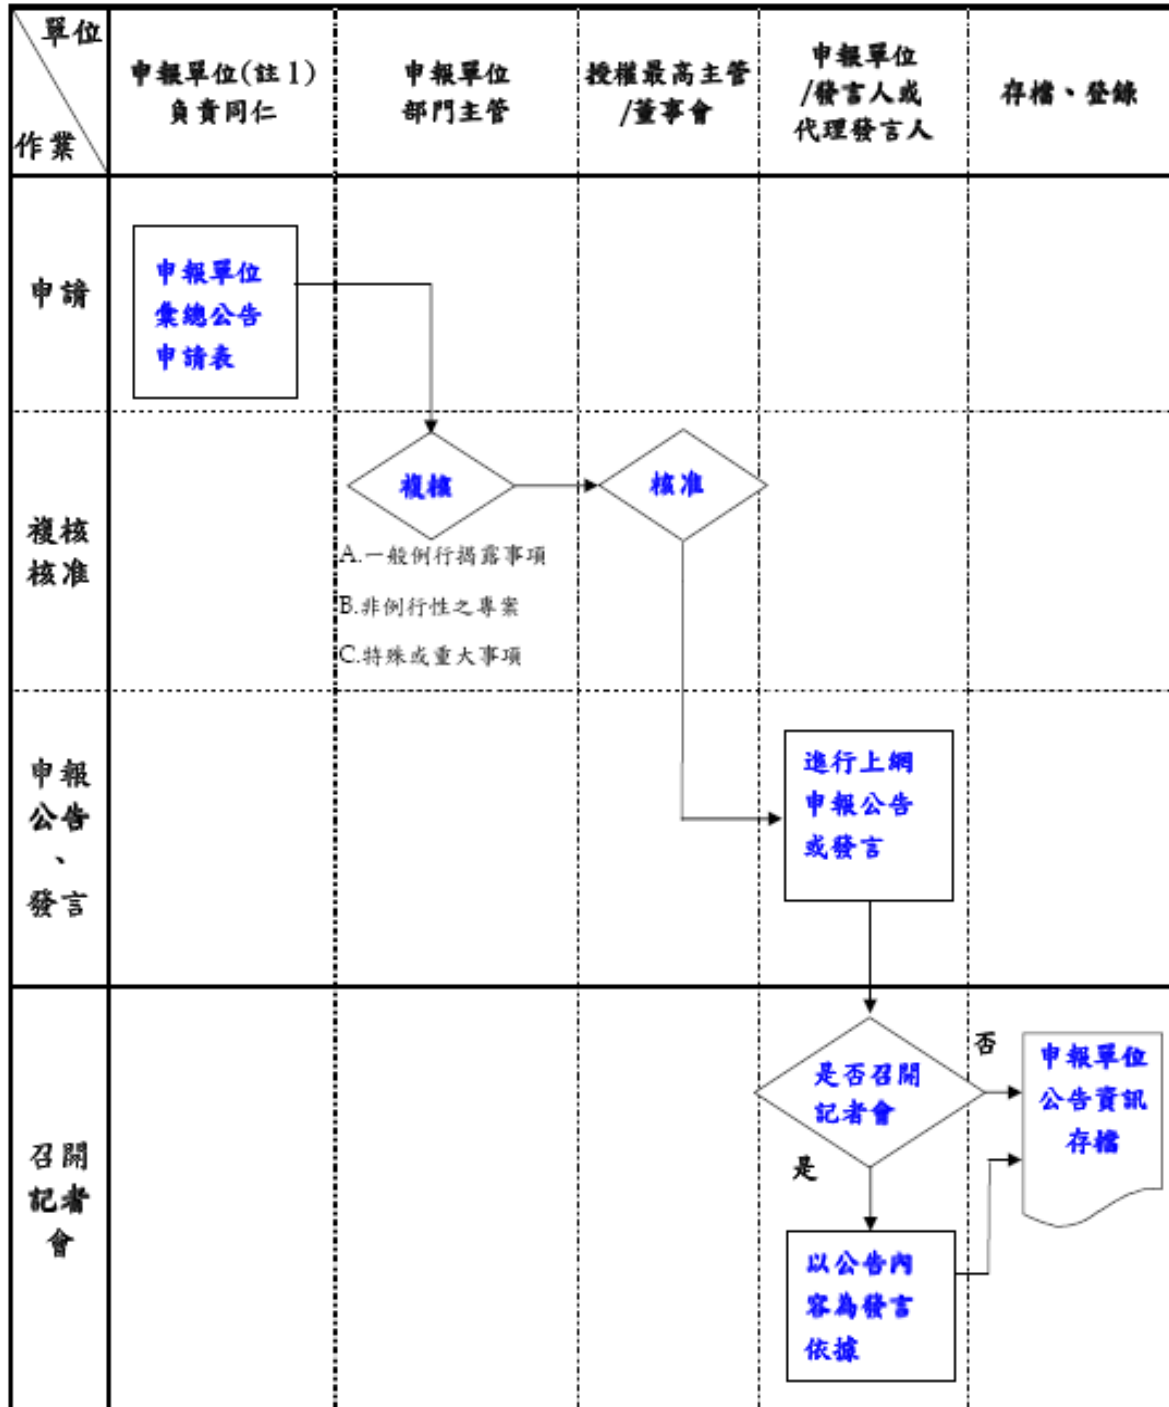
| 單位 作業 | 申報單位(註1)負責同仁 | 申報單位部門主管 | 授權最高主管/董事會 | 申報單位/發言人或代理發言人 | 存檔、登錄 |
|---|---|---|---|---|---|
| 申請 | 申報單位彙總公告申請表 | | | | |
| 複核核准 | | 複核 A.一般例行揭露事項 B.非例行性之專案 C.特殊或重大事項 | 核准 | | |
| 申報公告、發言 | | | | 進行上網申報公告或發言 | |
| 召開記者會 | | | | 是否召開記者會 是 以公告內容為發言依據 | 否 申報單位公告資訊存檔 |